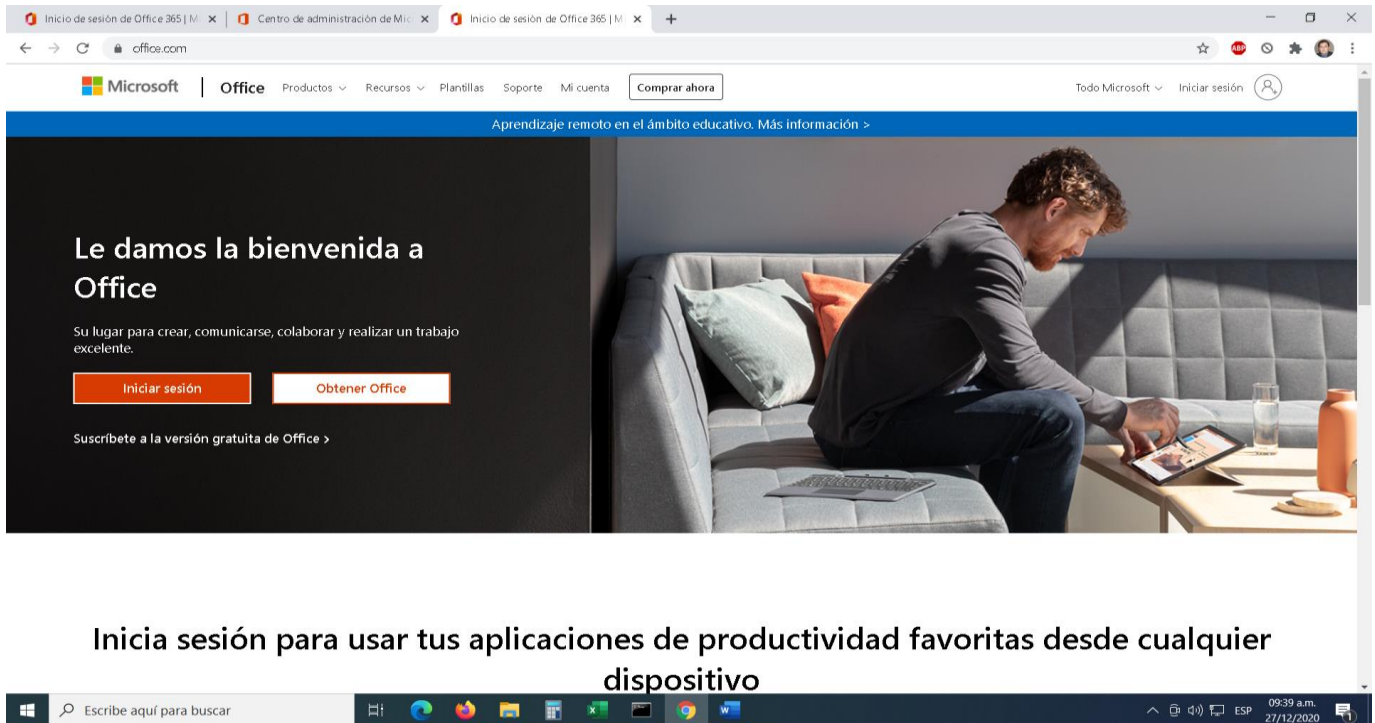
Inicio de sesión de Office 365 | M ×
Centro de administración de Mic ×
Inicio de sesión de Office 365 | M ×
+

office.com

Microsoft | Office Productos ⌄ Recursos ⌄ Plantillas Soporte Mi cuenta Comprar ahora
Todo Microsoft ⌄ Iniciar sesión

Aprendizaje remoto en el ámbito educativo. Más información >

Le damos la bienvenida a Office

Su lugar para crear, comunicarse, colaborar y realizar un trabajo excelente.

Iniciar sesión
Obtener Office

Suscríbete a la versión gratuita de Office >

Inicia sesión para usar tus aplicaciones de productividad favoritas desde cualquier dispositivo

Escribe aquí para buscar

ESP 09:39 a.m. 27/12/2020